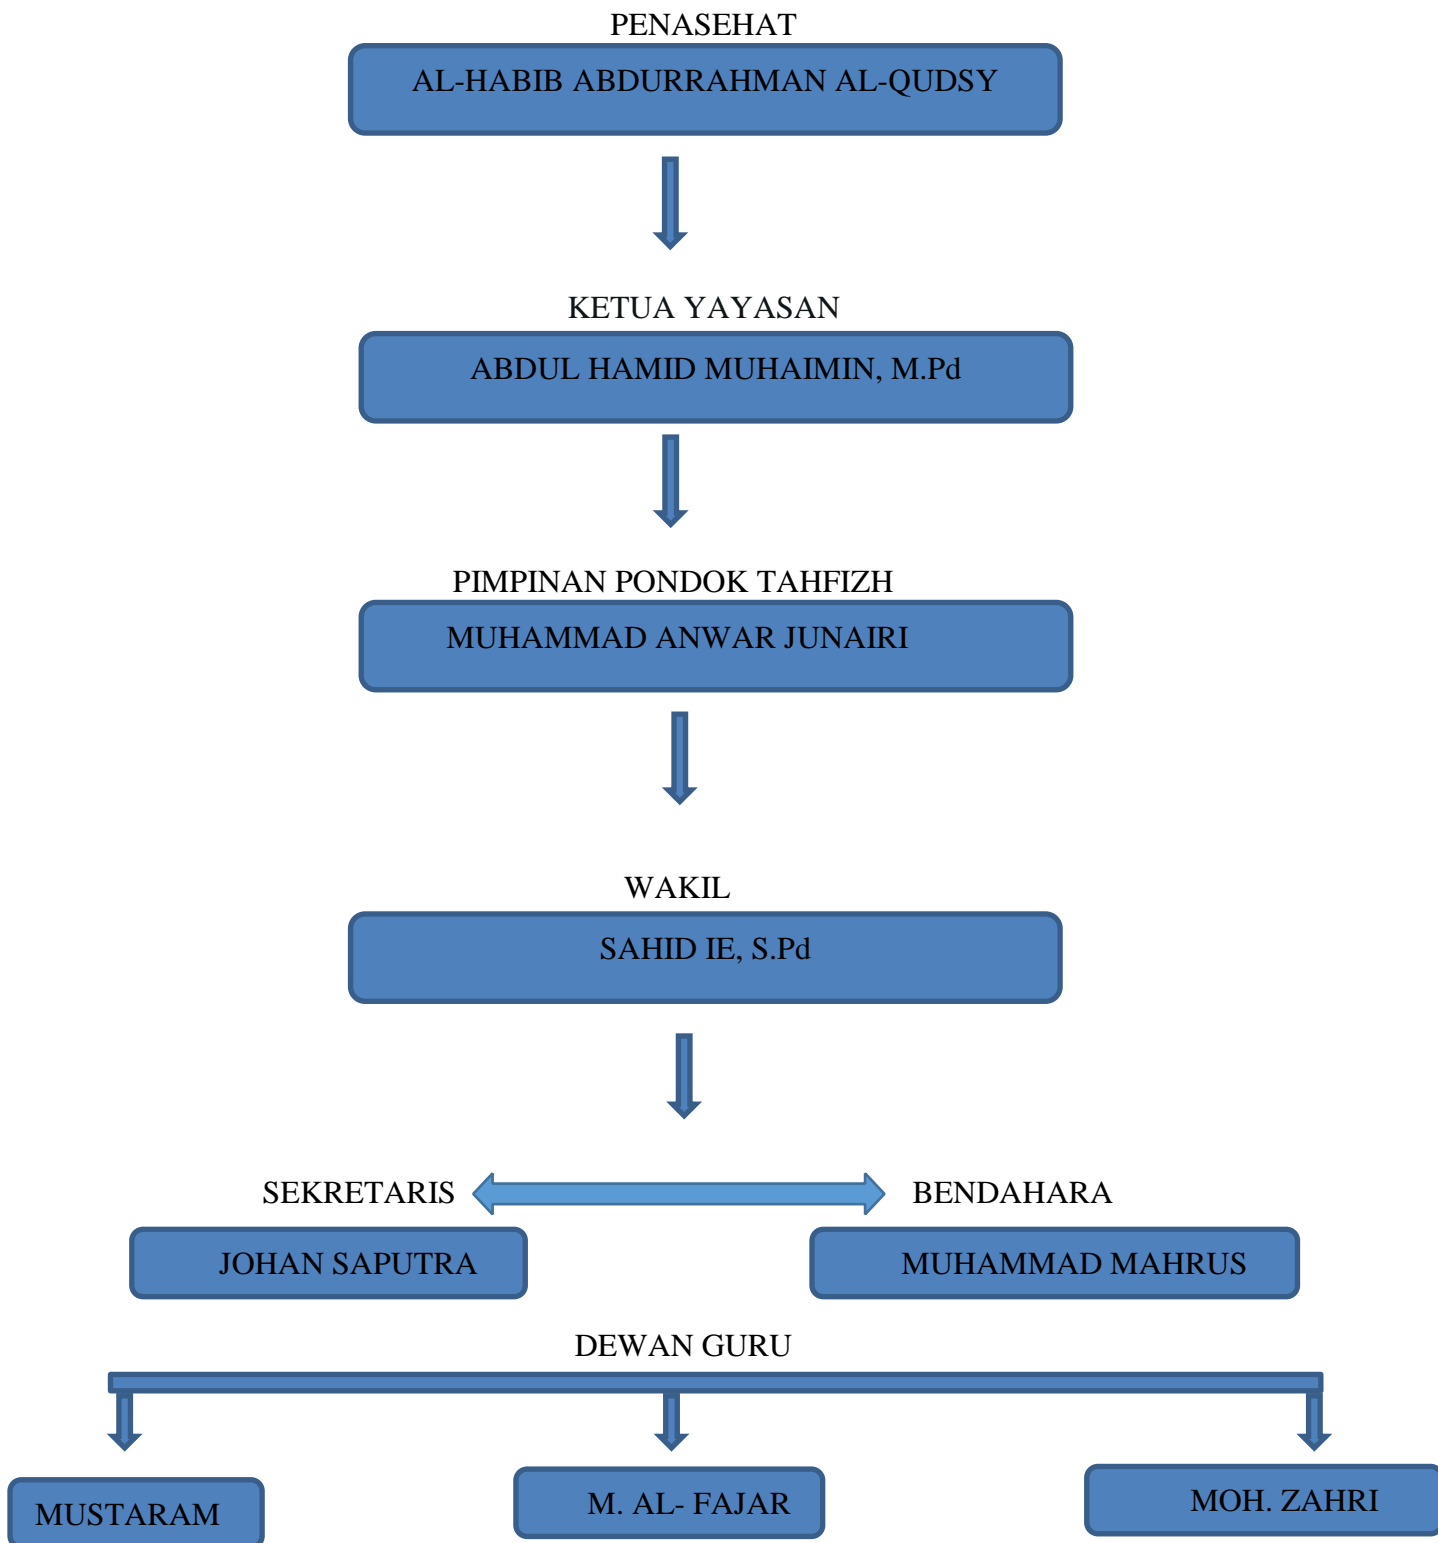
PENASEHAT

AL-HABIB ABDURRAHMAN AL-QUDSY

KETUA YAYASAN

ABDUL HAMID MUHAIMIN, M.Pd

PIMPINAN PONDOK TAHFIZH

MUHAMMAD ANWAR JUNAIRI

WAKIL

SAHID IE, S.Pd

SEKRETARIS

JOHAN SAPUTRA

BENDAHARA

MUHAMMAD MAHRUS

DEWAN GURU

MUSTARAM

M. AL- FAJAR

MOH. ZAHRI